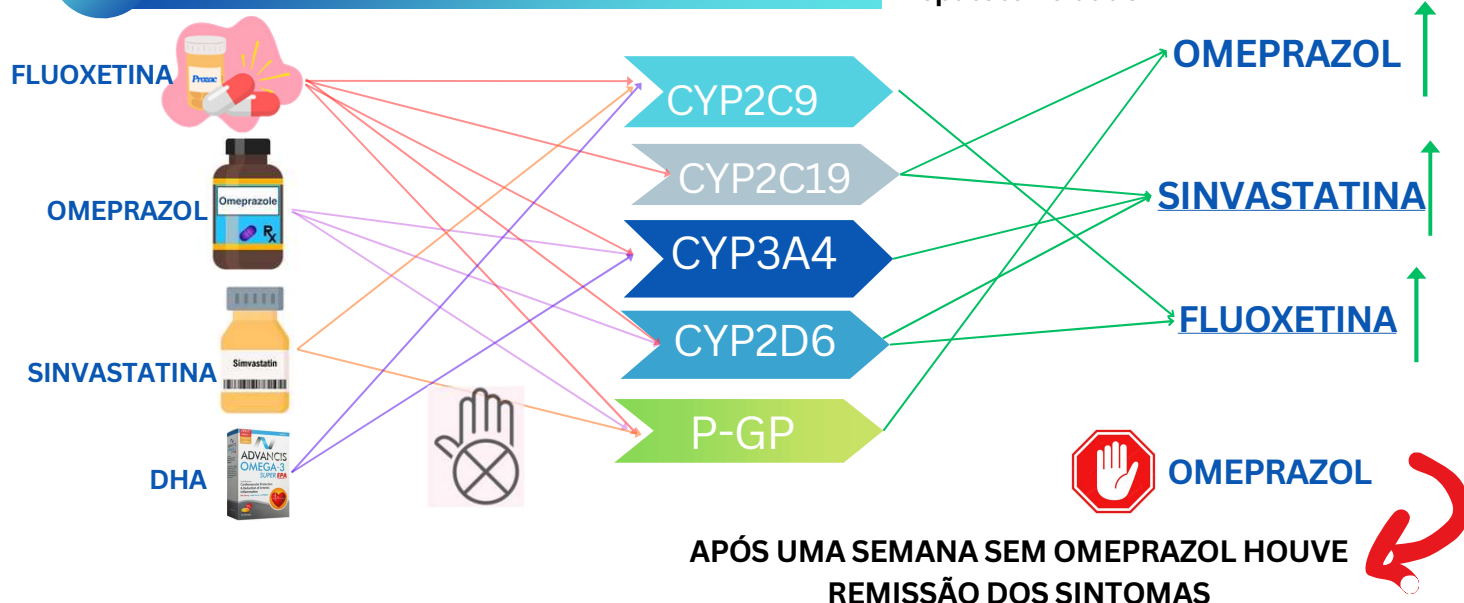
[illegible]

FLUOXETINA

Prozac

OMEPRAZOL

Omeprazole

$R_x$

SINVASTATINA

Simvastatin

DHA

ADVANCIS OMEGA-3 SUPER EPA

CYP2C9

CYP2C19

CYP3A4

CYP2D6

P-GP

OMEPRAZOL

SINVASTATINA

FLUOXETINA

OMEPRAZOL

APÓS UMA SEMANA SEM OMEPRAZOL HOUVE REMISSÃO DOS SINTOMAS